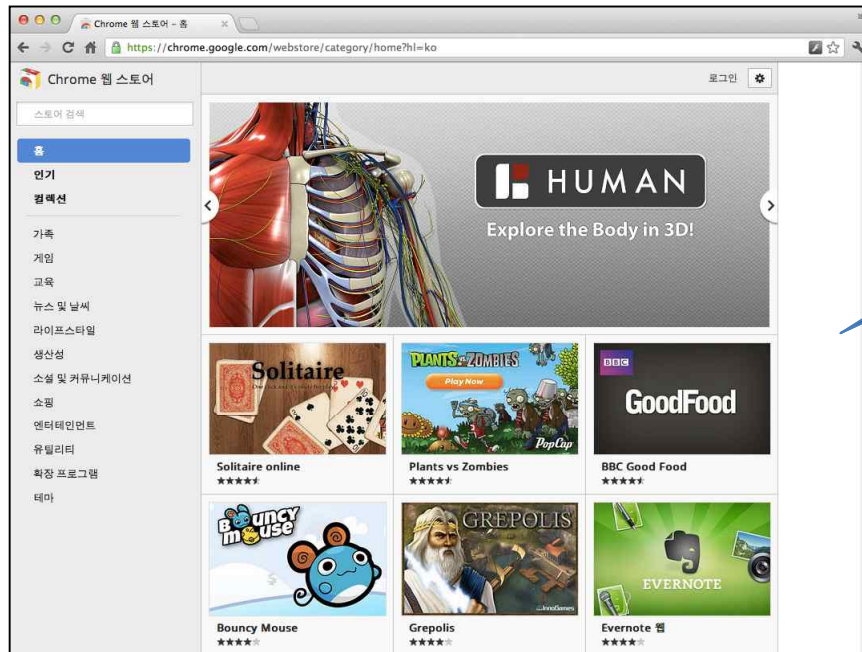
Chrome 웹 스토어 - 홈

https://chrome.google.com/webstore/category/home?hl=ko

Chrome 웹 스토어

스토어 검색

홈
인기
컬렉션

가족
게임
교육
뉴스 및 날씨
라이프스타일
생산성
소셜 및 커뮤니케이션
쇼핑
엔터테인먼트
유틸리티
확장 프로그램
테마

로그인

HUMAN
Explore the Body in 3D!

Solitaire
Solitaire online

PLANTS VS ZOMBIES
Play Now
PopCap
Plants vs Zombies

BBC
GoodFood
BBC Good Food

Bouncy mouse
Bouncy Mouse

GREPOLIS
InnoGames
Grepolis

EVERNOTE
Evernote 웹